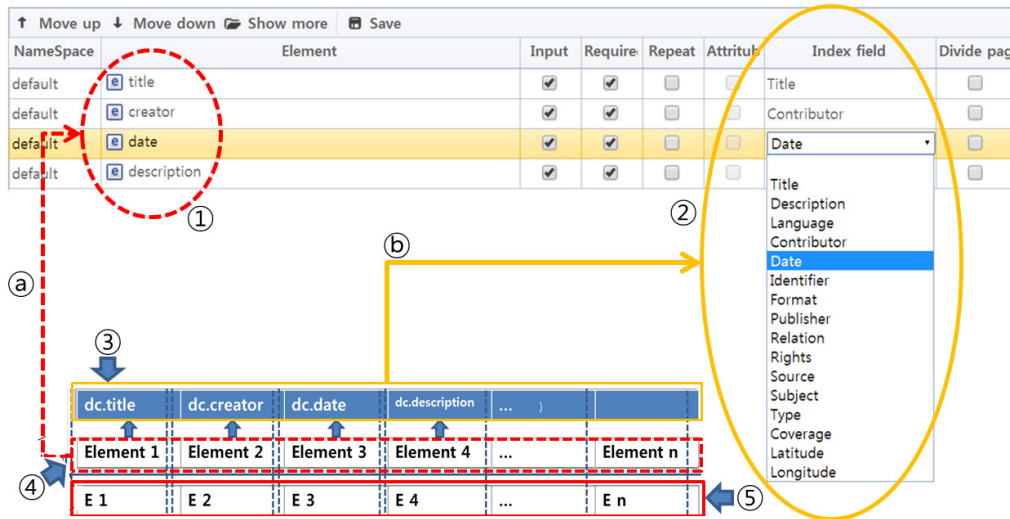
↑ Move up ↓ Move down Show more Save

| NameSpace | Element | Input | Require | Repeat | Attribut | Index field | Divide pag |
|---|---|---|---|---|---|---|---|
| default | title | ✔ | ✔ | | | Title | |
| default | creator | ✔ | ✔ | | | Contributor | |
| default | date | ✔ | ✔ | | | Date | |
| default | description | ✔ | ✔ | | | | |

①

②

Title
Description
Language
Contributor
Date
Identifier
Format
Publisher
Relation
Rights
Source
Subject
Type
Coverage
Latitude
Longitude

ⓐ

ⓑ

③

| dc.title | dc.creator | dc.date | dc.description | ... | |
|---|---|---|---|---|---|
| Element 1 | Element 2 | Element 3 | Element 4 | ... | Element n |
| E 1 | E 2 | E 3 | E 4 | ... | E n |

④

⑤